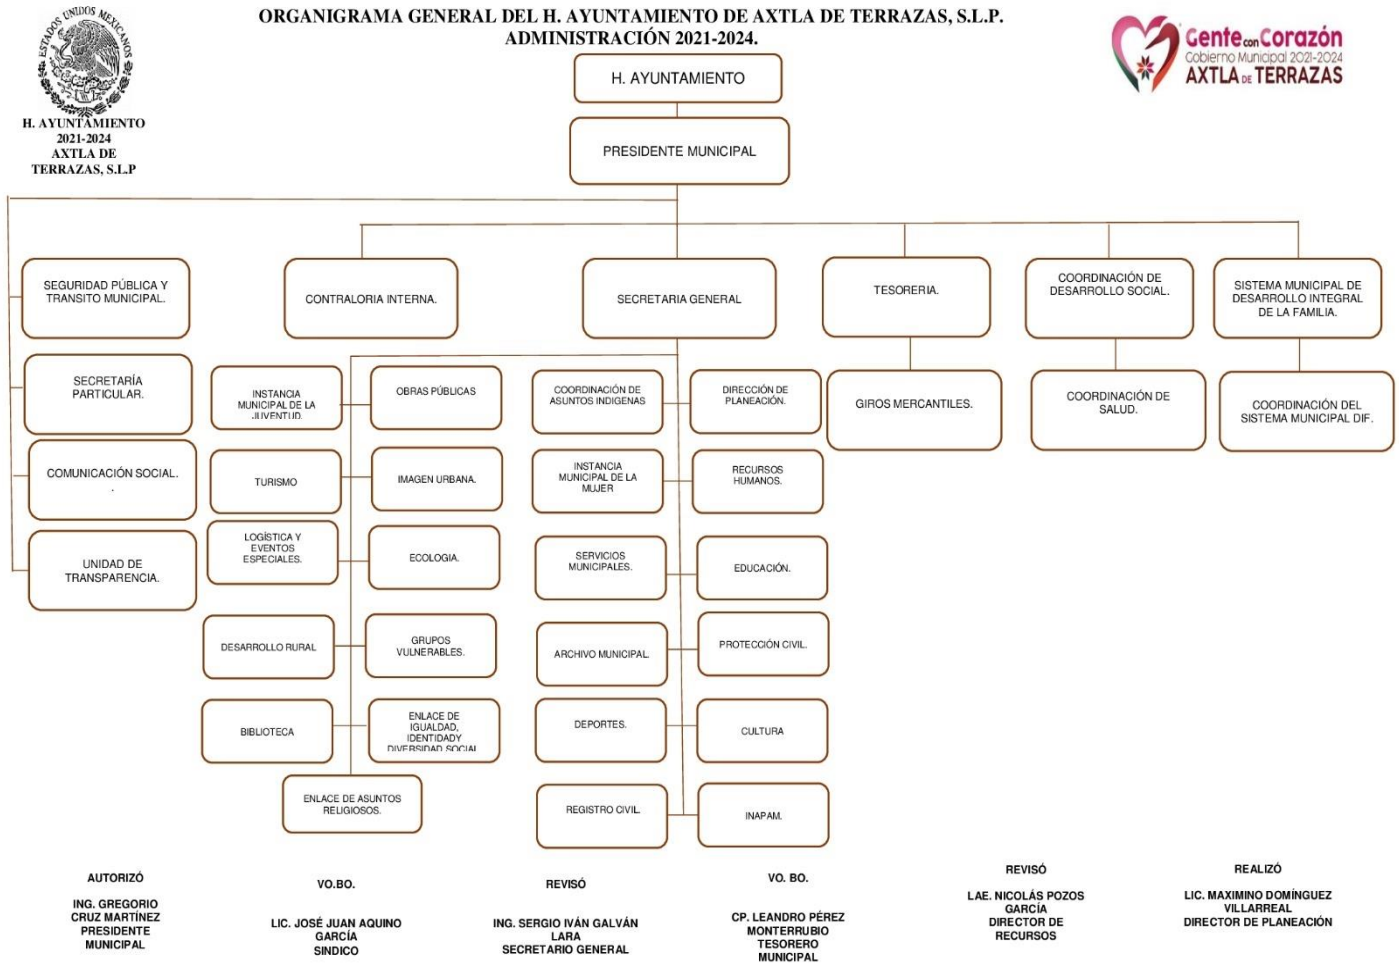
ESTADOS UNIDOS MEXICANOS

H. AYUNTAMIENTO
2021-2024
AXTLA DE
TERRAZAS, S.L.P

ORGANIGRAMA GENERAL DEL H. AYUNTAMIENTO DE AXTLA DE TERRAZAS, S.L.P.
ADMINISTRACIÓN 2021-2024.

Gente con Corazón
Gobierno Municipal 2021-2024
AXTLA DE TERRAZAS

H. AYUNTAMIENTO

PRESIDENTE MUNICIPAL

SEGURIDAD PÚBLICA Y TRANSITO MUNICIPAL.

SECRETARÍA PARTICULAR.

COMUNICACIÓN SOCIAL.

UNIDAD DE TRANSPARENCIA.

CONTRALORIA INTERNA.

SECRETARIA GENERAL

TESORERIA.

COORDINACIÓN DE DESARROLLO SOCIAL.

SISTEMA MUNICIPAL DE DESARROLLO INTEGRAL DE LA FAMILIA.

GIROS MERCANTILES.

COORDINACIÓN DE SALUD.

COORDINACIÓN DEL SISTEMA MUNICIPAL DIF.

INSTANCIA MUNICIPAL DE LA JUVENTUD.

OBRAS PÚBLICAS

TURISMO

IMAGEN URBANA.

LOGÍSTICA Y EVENTOS ESPECIALES.

ECOLOGIA.

DESARROLLO RURAL

GRUPOS VULNERABLES.

BIBLIOTECA

ENLACE DE IGUALDAD, IDENTIDADY DIVERSIDAD SOCIAL

ENLACE DE ASUNTOS RELIGIOSOS.

COORDINACIÓN DE ASUNTOS INDIGENAS

DIRECCIÓN DE PLANEACIÓN.

INSTANCIA MUNICIPAL DE LA MUJER

RECURSOS HUMANOS.

SERVICIOS MUNICIPALES.

EDUCACIÓN.

ARCHIVO MUNICIPAL.

PROTECCIÓN CIVIL.

DEPORTES.

CULTURA

REGISTRO CIVIL.

INAPAM.

AUTORIZÓ

ING. GREGORIO CRUZ MARTÍNEZ
PRESIDENTE MUNICIPAL

VO.BO.

LIC. JOSÉ JUAN AQUINO GARCÍA
SINDICO

REVISÓ

ING. SERGIO IVÁN GALVÁN LARA
SECRETARIO GENERAL

VO. BO.

CP. LEANDRO PÉREZ MONTERRUBIO
TESORERO MUNICIPAL

REVISÓ

LAE. NICOLÁS POZOS GARCÍA
DIRECTOR DE RECURSOS

REALIZÓ

LIC. MAXIMINO DOMÍNGUEZ VILLARREAL
DIRECTOR DE PLANEACIÓN